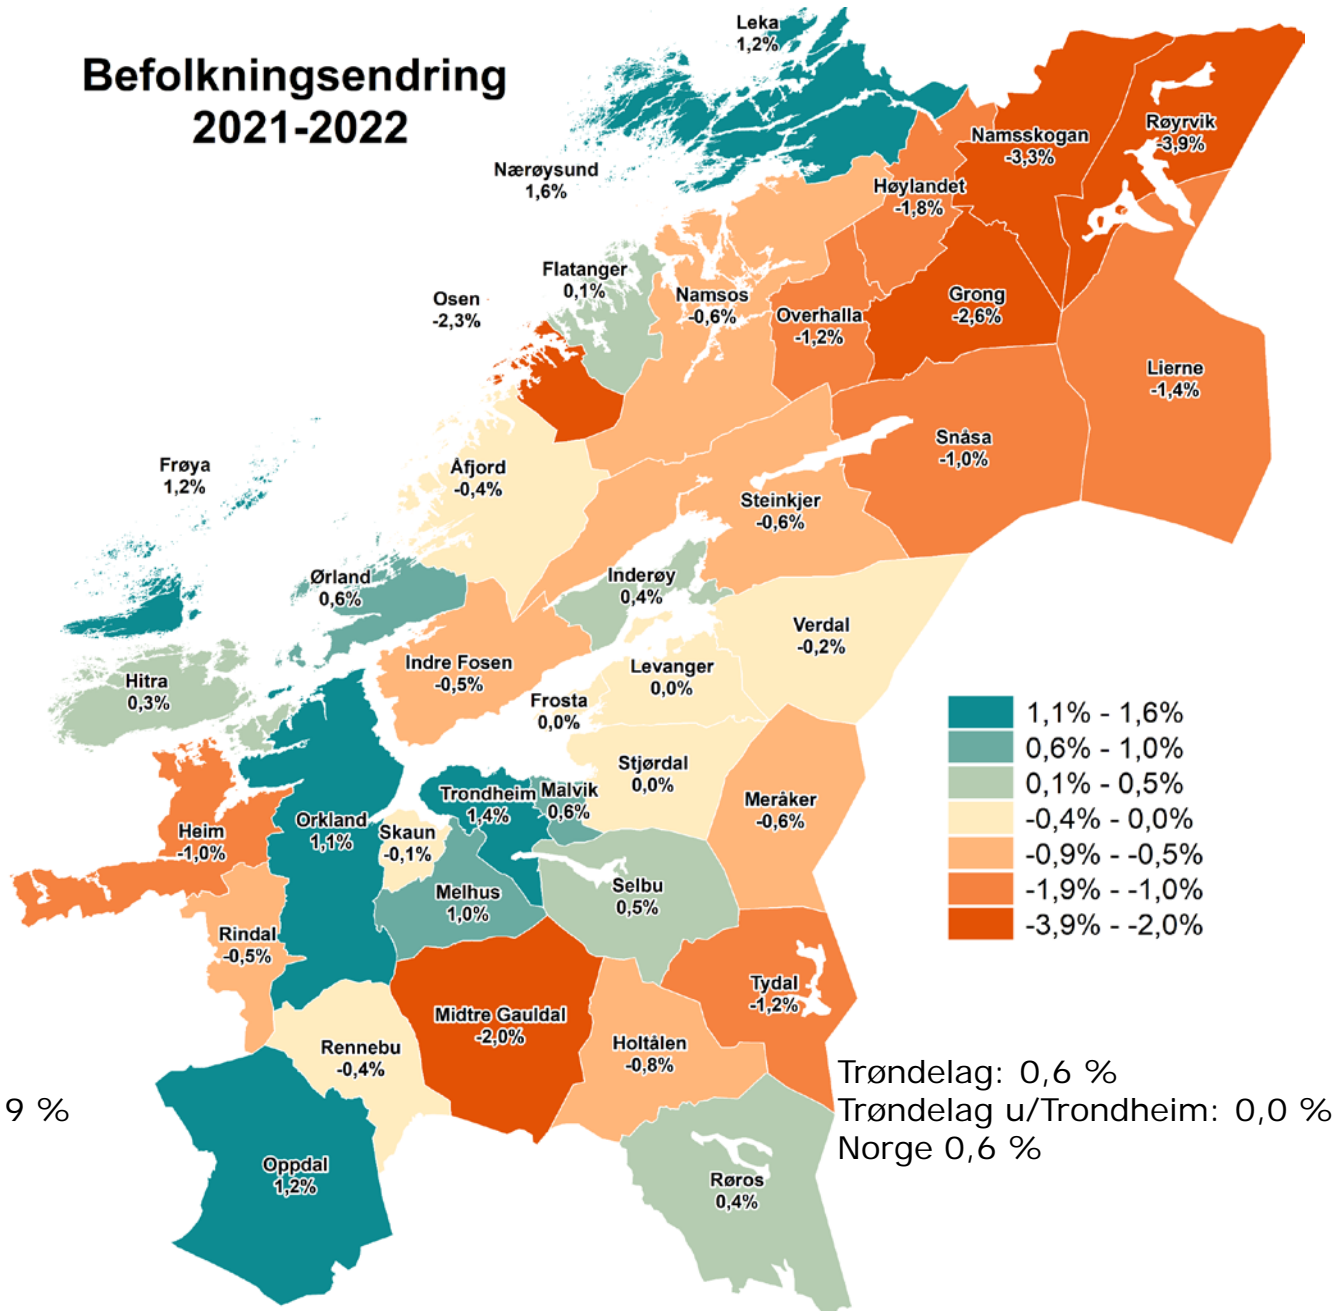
Befolkningsendring
2021-2022

Leka
1,2%

Nærøysund
1,6%

Namsskogan
-3,3%

Røyrvik
-3,9%

Høylandet
-1,8%

Flatanger
0,1%

Osen
-2,3%

Namsos
-0,6%

Overhalla
-1,2%

Grong
-2,6%

Lierne
-1,4%

Snåsa
-1,0%

Frøya
1,2%

Åfjord
-0,4%

Steinkjer
-0,6%

Ørland
0,6%

Inderøy
0,4%

Verdal
-0,2%

Indre Fosen
-0,5%

Levanger
0,0%

Hitra
0,3%

Frosta
0,0%

| | |
|---|---|
| | 1,1% - 1,6% |
| | 0,6% - 1,0% |
| | 0,1% - 0,5% |
| | -0,4% - 0,0% |
| | -0,9% - -0,5% |
| | -1,9% - -1,0% |
| | -3,9% - -2,0% |

Stjørdal
0,0%

Trondheim
1,4%

Malvik
0,6%

Meråker
-0,6%

Orkland
1,1%

Heim
-1,0%

Skaun
-0,1%

Melhus
1,0%

Selbu
0,5%

Rindal
-0,5%

Tydal
-1,2%

Midtre Gauldal
-2,0%

Holtålen
-0,8%

Rennebu
-0,4%

9 %

Trøndelag: 0,6 %
Trøndelag u/Trondheim: 0,0 %
Norge 0,6 %

Oppdal
1,2%

Røros
0,4%